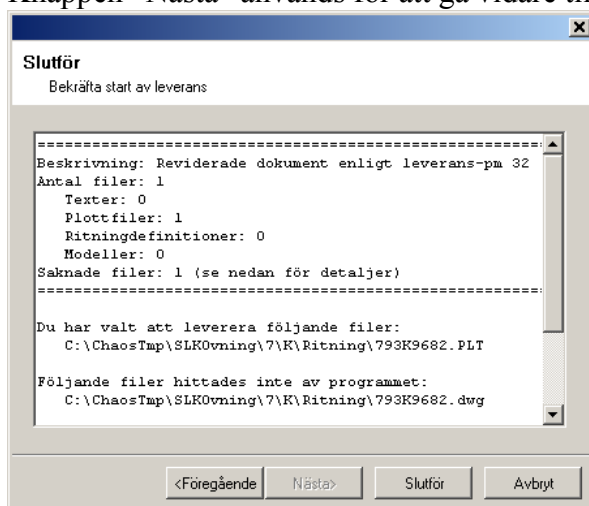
Knappen "Nästa" används för att gå vidare ti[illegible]

Slutför
Bekräfta start av leverans

==================================================
Beskrivning: Reviderade dokument enligt leverans-pm 32
Antal filer: 1
Texter: 0
Plottfiler: 1
Ritningdefinitioner: 0
Modeller: 0
Saknade filer: 1 (se nedan för detaljer)
==================================================

Du har valt att leverera följande filer:
C:\ChaosTmp\SLKOvning\7\K\Ritning\793K9682.PLT

Följande filer hittades inte av programmet:
C:\ChaosTmp\SLKOvning\7\K\Ritning\793K9682.dwg

<Föregående Nästa> Slutför Avbryt